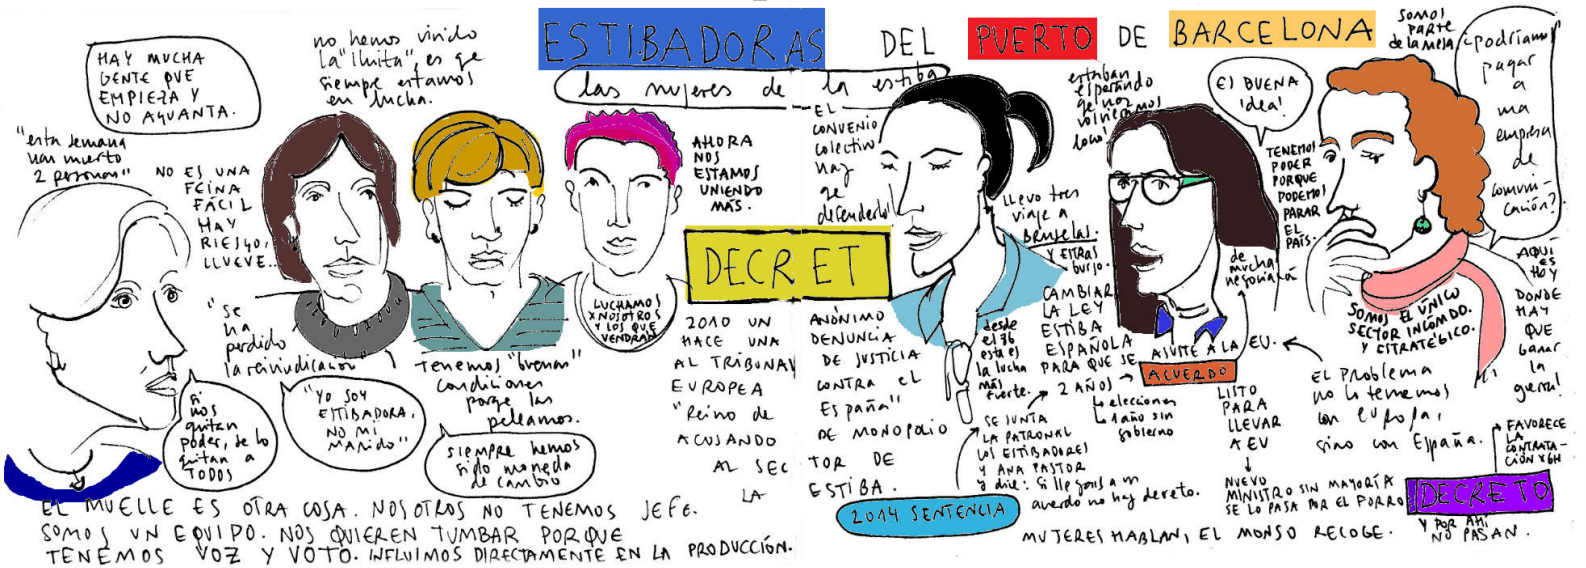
ESTIBADORAS DEL PUERTO DE BARCELONA

las mujeres de la estiba

HAY MUCHA GENTE QUE EMPIEZA Y NO AGUANTA.

"esta semana han muerto 2 personas"

NO ES UNA FEINA FÁCIL HAY RIESGO, LLUEVE...

"se ha perdido la reivindicación"

"si nos quitan poder, se lo quitan a todos"

no hemos vivido la "lluita", es que siempre estamos en lucha.

Tenemos "buenas" condiciones porque las peleamos.

"Yo soy estibadora, no mi marido"

siempre hemos sido moneda de cambio

AHORA NOS ESTAMOS UNIENDO MÁS.

LUCHAMOS X NOSOTROS Y LOS QUE VENDRÁN

DECRET

2010 UN HACE UNA AL TRIBUNAL EUROPEA "Reino de España" ACUSANDO AL SECTOR DE LA ESTIBA

ANÓNIMO DENUNCIA DE JUSTICIA CONTRA EL DE MONOPOLIO

EL CONVENIO colectivo hay que defenderlo!

llevo tres viaje a Bruselas y otras burgo.

desde el 86 esta es la lucha más fuerte.

2014 SENTENCIA

CAMBIAR LA LEY ESTIBA ESPAÑOLA PARA QUE SE

2 AÑOS

SE JUNTA LA PATRONAL LOS ESTIBADORES Y ANA PASTOR y dice: Si llegáis a un acuerdo no hay decreto.

Lo elecciones 1 año sin gobierno

ASISTE A LA EU.

ACUERDO

LISTO PARA LLEVAR A EU

NUEVO MINISTRO SIN MAYORÍA SE LO PASA POR EL PORRO.

DECRETO

Y POR AHÍ NO PASAN.

estaban esperando que nos volviéramos locas

de mucha negociación

El BUENA idea!

TENEMOS PODER PORQUE PODEMOS PARAR EL PAÍS.

SOMOS PARTE de la mesa

¿podríamos pagar a una empresa de comunicación?

AQUÍ ES HOY DONDE HAY QUE GANAR LA GUERRA!

SOMOS EL ÚNICO SECTOR INCÓMODO. Y ESTRATÉGICO.

El problema no lo tenemos con Europa, sino con España.

FAVORECE LA CONTRATACIÓN XGH

EL MUELLE ES OTRA COSA. NOSOTROS NO TENEMOS JEFE. SOMOS UN EQUIPO. NOS QUIEREN TUMBAR PORQUE TENEMOS VOZ Y VOTO. INFLUIMOS DIRECTAMENTE EN LA PRODUCCIÓN.

MUJERES HABLAN, EL MONSO RECOGE.